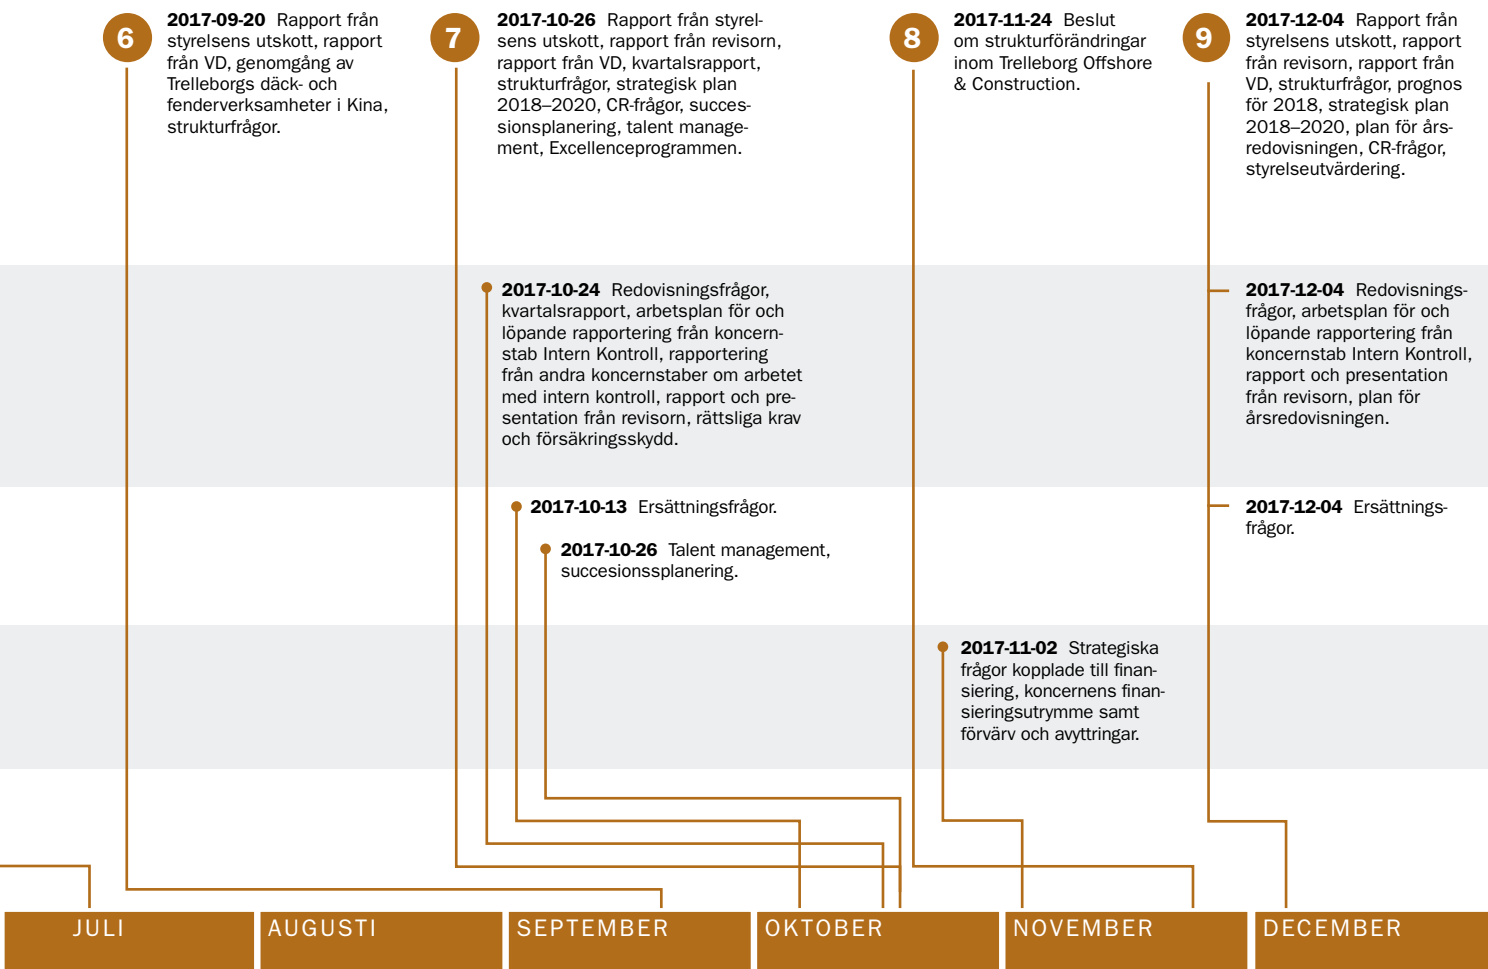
6 **2017-09-20** Rapport från styrelsens utskott, rapport från VD, genomgång av Trelleborgs däck- och fenderverksamheter i Kina, strukturfrågor.

7 **2017-10-26** Rapport från styrelsens utskott, rapport från revisorn, rapport från VD, kvartalsrapport, strukturfrågor, strategisk plan 2018–2020, CR-frågor, successionsplanering, talent management, Excellenceprogrammen.

8 **2017-11-24** Beslut om strukturförändringar inom Trelleborg Offshore & Construction.

9 **2017-12-04** Rapport från styrelsens utskott, rapport från revisorn, rapport från VD, strukturfrågor, prognos för 2018, strategisk plan 2018–2020, plan för årsredovisningen, CR-frågor, styrelseutvärdering.

**2017-10-24** Redovisningsfrågor, kvartalsrapport, arbetsplan för och löpande rapportering från koncernstab Intern Kontroll, rapportering från andra koncernstaber om arbetet med intern kontroll, rapport och presentation från revisorn, rättsliga krav och försäkringsskydd.

**2017-12-04** Redovisningsfrågor, arbetsplan för och löpande rapportering från koncernstab Intern Kontroll, rapport och presentation från revisorn, plan för årsredovisningen.

**2017-10-13** Ersättningsfrågor.

**2017-10-26** Talent management, succesionssplanering.

**2017-12-04** Ersättningsfrågor.

**2017-11-02** Strategiska frågor kopplade till finansiering, koncernens finansieringsutrymme samt förvärv och avyttringar.

JULI AUGUSTI SEPTEMBER OKTOBER NOVEMBER DECEMBER